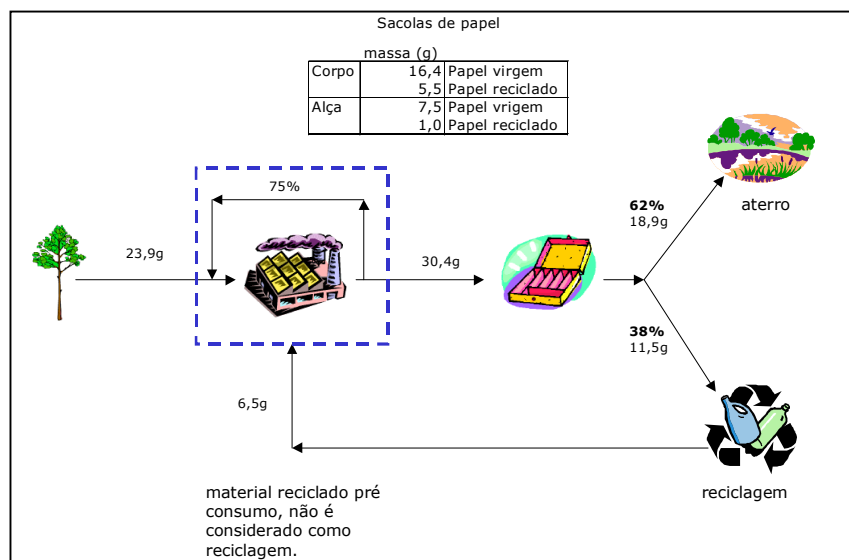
Sacolas de papel

massa (g)

| | | |
|---|---|---|
| Corpo | 16,4 | Papel virgem |
| | 5,5 | Papel reciclado |
| Alça | 7,5 | Papel vrigem |
| | 1,0 | Papel reciclado |

75%

23,9g

30,4g

62%
18,9g

aterro

38%
11,5g

6,5g

reciclagem

material reciclado pré consumo, não é considerado como reciclagem.